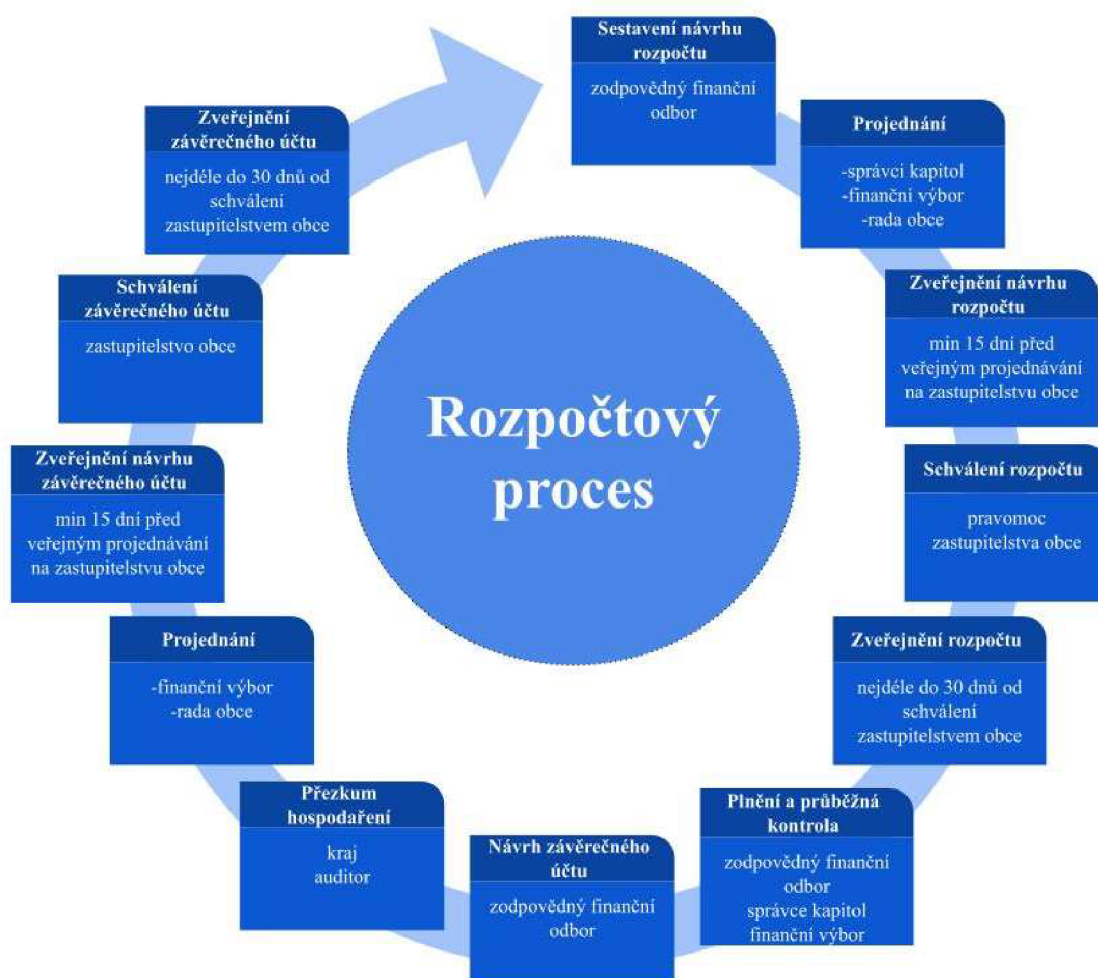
Rozpočtový proces

Sestavení návrhu rozpočtu

zodpovědný finanční odbor

Projednání

-správci kapitol
-finanční výbor
-rada obce

Zveřejnění návrhu rozpočtu

min 15 dní před veřejným projednávání na zastupitelstvu obce

Schválení rozpočtu

pravomoc zastupitelstva obce

Zveřejnění rozpočtu

nejdéle do 30 dnů od schválení zastupitelstvem obce

Plnění a průběžná kontrola

zodpovědný finanční odbor
správce kapitol
finanční výbor

Návrh závěrečného účtu

zodpovědný finanční odbor

Přezkum hospodaření

kraj
auditor

Projednání

-finanční výbor
-rada obce

Zveřejnění návrhu závěrečného účtu

min 15 dní před veřejným projednávání na zastupitelstvu obce

Schválení závěrečného účtu

zastupitelstvo obce

Zveřejnění závěrečného účtu

nejdéle do 30 dnů od schválení zastupitelstvem obce